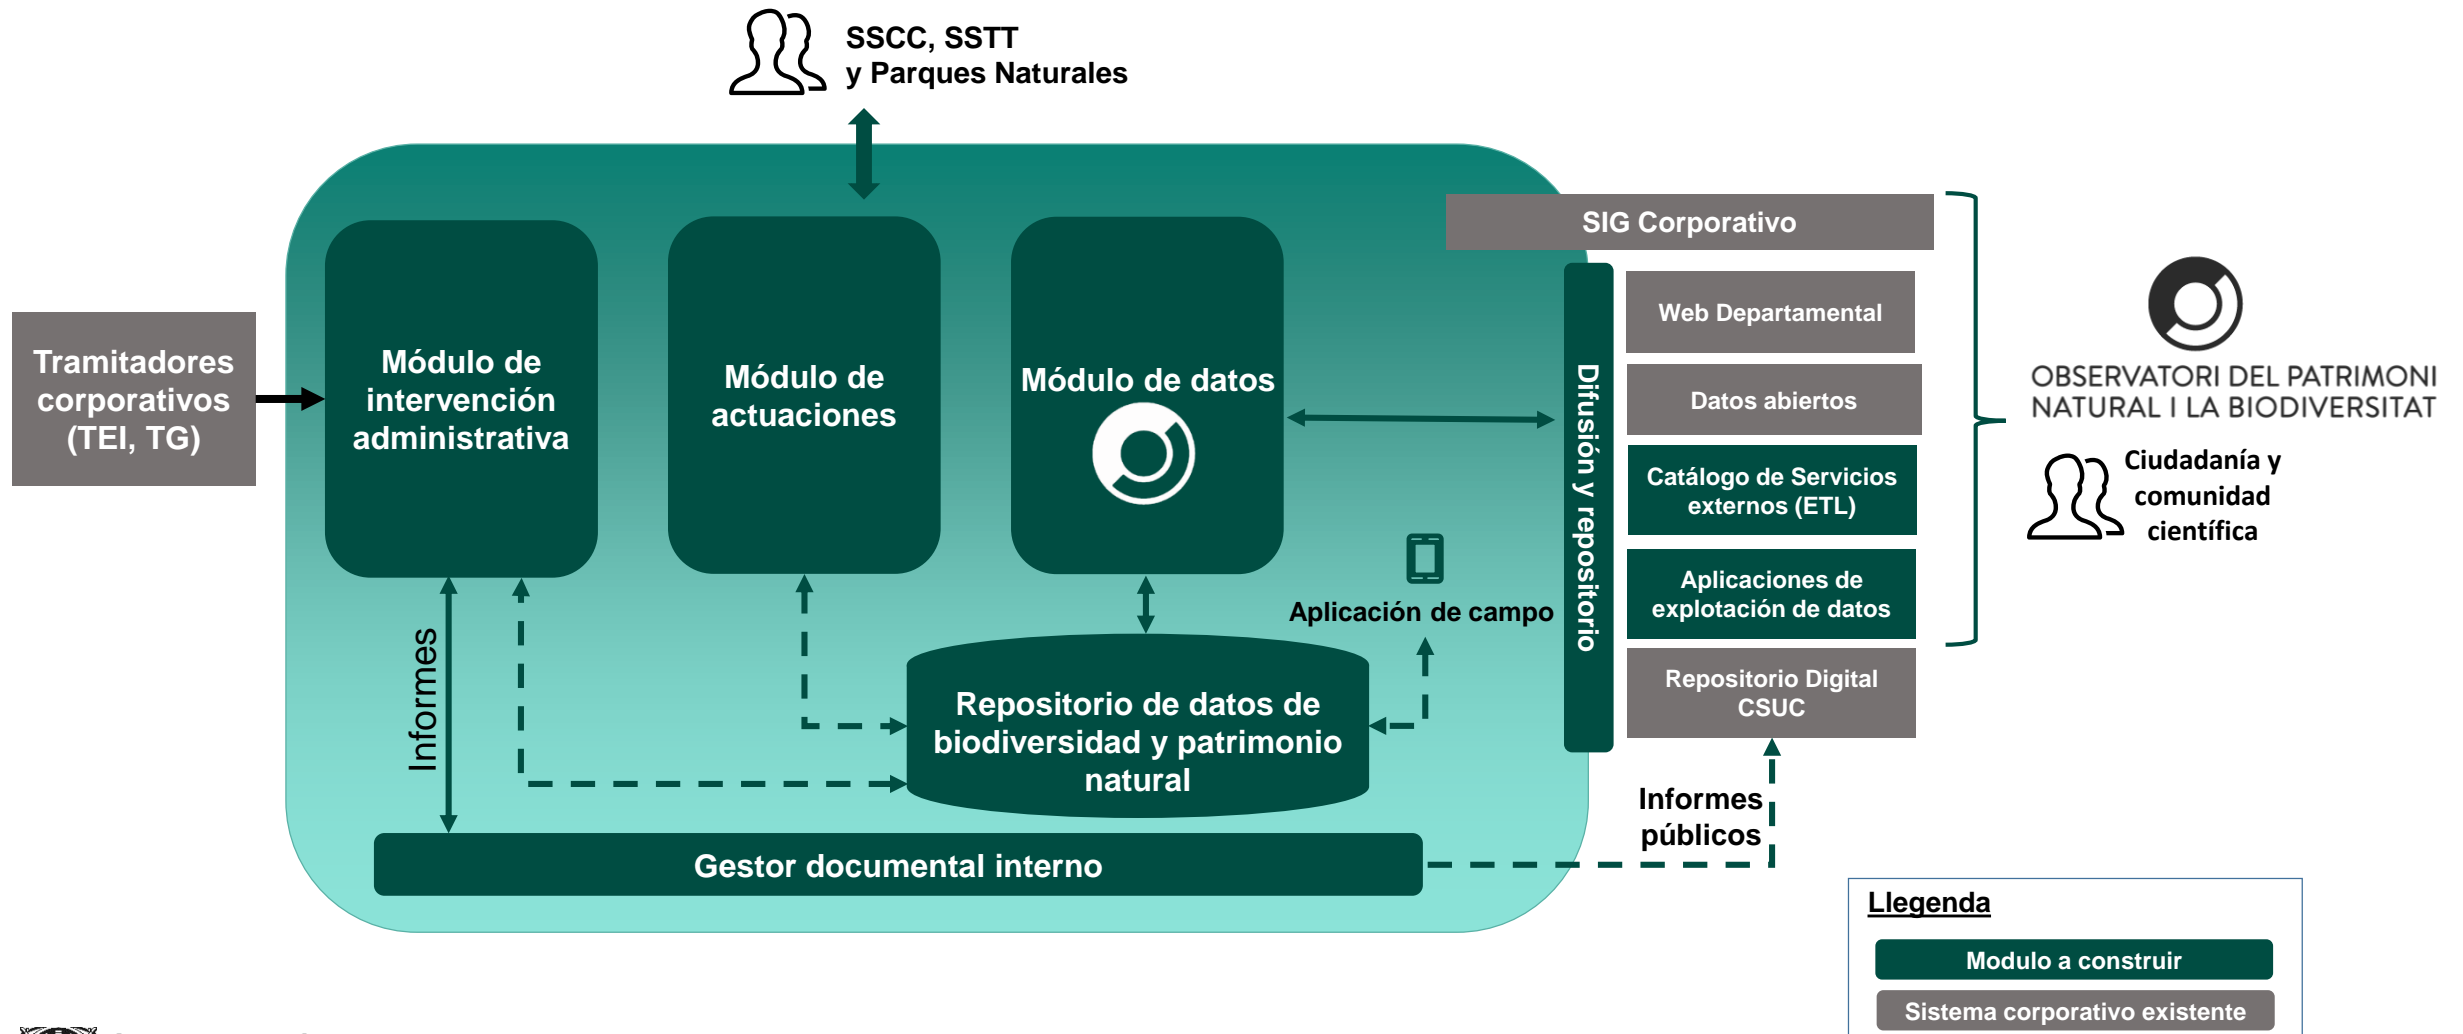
SSCC, SSTT
y Parques Naturales

Tramitadores corporativos (TEI, TG)

Módulo de intervención administrativa

Módulo de actuaciones

Módulo de datos

SIG Corporativo

Difusión y repositorio

Web Departamental

Datos abiertos

Catálogo de Servicios externos (ETL)

Aplicaciones de explotación de datos

Repositorio Digital CSUC

OBSERVATORI DEL PATRIMONI NATURAL I LA BIODIVERSITAT

Ciudadanía y comunidad científica

Aplicación de campo

Informes

Repositorio de datos de biodiversidad y patrimonio natural

Informes públicos

Gestor documental interno

Llegenda

Modulo a construir

Sistema corporativo existente